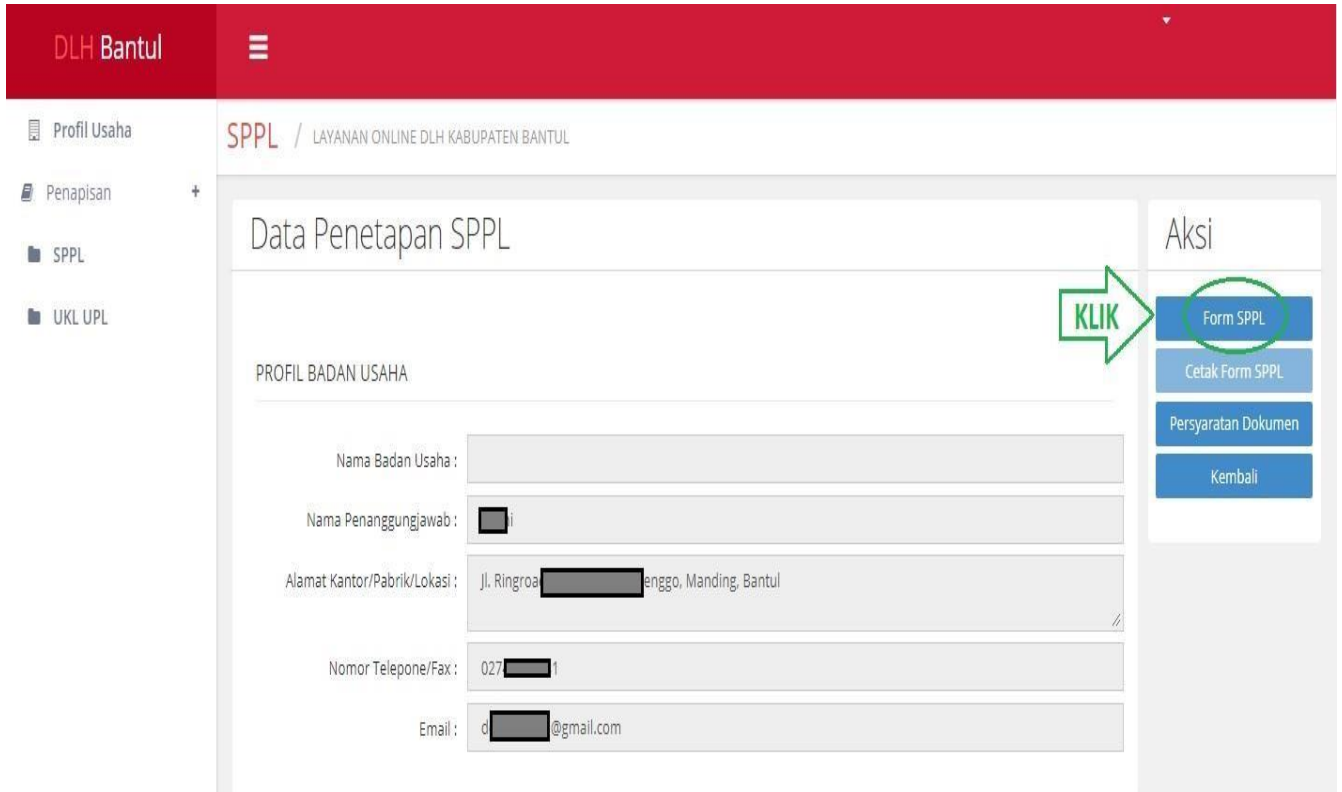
DLH Bantul

Profil Usaha
Penapisan +
SPPL
UKL UPL

SPPL / LAYANAN ONLINE DLH KABUPATEN BANTUL

Data Penetapan SPPL

PROFIL BADAN USAHA

Nama Badan Usaha :

Nama Penanggungjawab : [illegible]i

Alamat Kantor/Pabrik/Lokasi : Jl. Ringroa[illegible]enggo, Manding, Bantul

Nomor Telepone/Fax : 027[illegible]1

Email : d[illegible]@gmail.com

Aksi

KLIK

Form SPPL
Cetak Form SPPL
Persyaratan Dokumen
Kembali